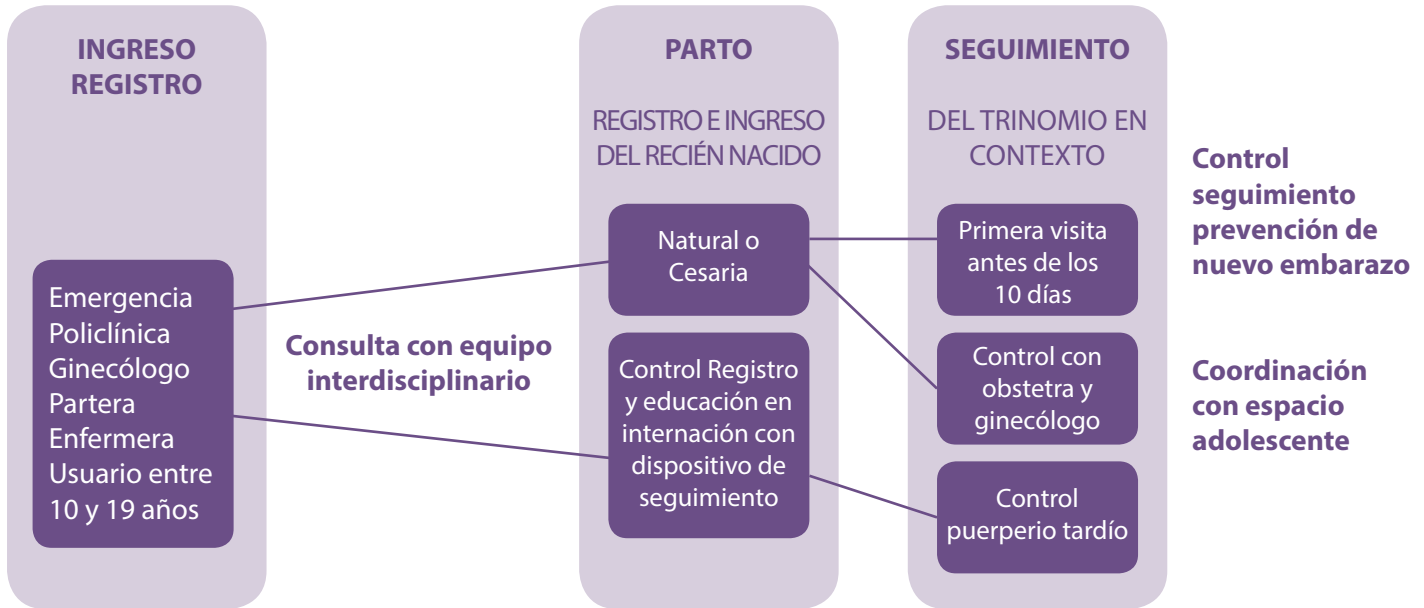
INGRESO REGISTRO

Emergencia
Policlínica
Ginecólogo
Partera
Enfermera
Usuario entre 10 y 19 años

Consulta con equipo interdisciplinario

PARTO

REGISTRO E INGRESO DEL RECIÉN NACIDO

Natural o Cesaria

Control Registro y educación en internación con dispositivo de seguimiento

SEGUIMIENTO

DEL TRINOMIO EN CONTEXTO

Primera visita antes de los 10 días

Control con obstetra y ginecólogo

Control puerperio tardío

Control seguimiento prevención de nuevo embarazo

Coordinación con espacio adolescente